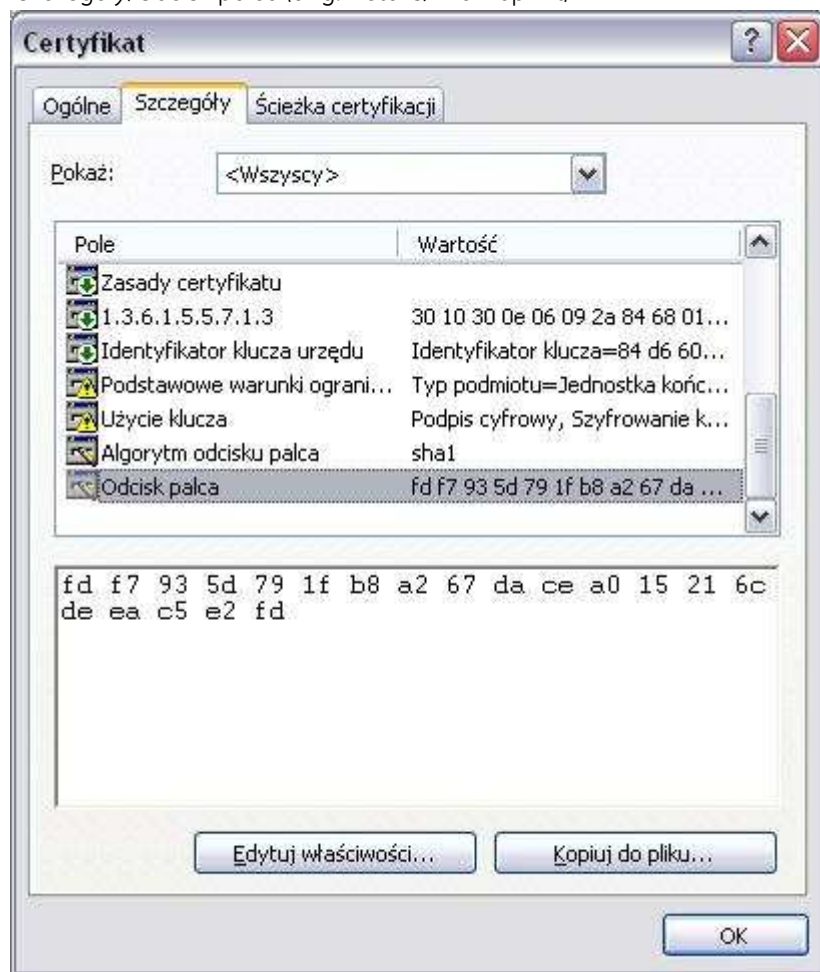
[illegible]

Certyfikat

Ogólne | Szczegóły | Ścieżka certyfikacji

Pokaż: <Wszyscy>

| Pole | Wartość |
|---|---|
| Zasady certyfikatu | |
| 1.3.6.1.5.5.7.1.3 | 30 10 30 0e 06 09 2a 84 68 01... |
| Identyfikator klucza urzędu | Identyfikator klucza=84 d6 60... |
| Podstawowe warunki ograni... | Typ podmiotu=Jednostka końc... |
| Użycie klucza | Podpis cyfrowy, Szyfrowanie k... |
| Algorytm odcisku palca | sha1 |
| Odcisk palca | fd f7 93 5d 79 1f b8 a2 67 da ... |

fd f7 93 5d 79 1f b8 a2 67 da ce a0 15 21 6c de ea c5 e2 fd

Edytuj właściwości... Kopiuj do pliku...

OK